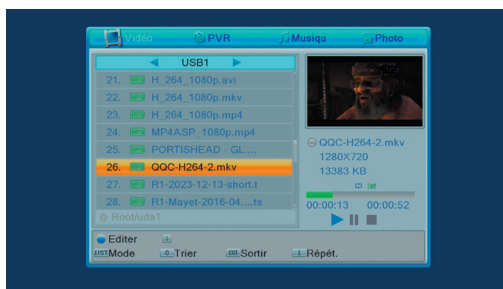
Vidéo PVR Musiqu Photo

USB1

21. H_264_1080p.avi
22. H_264_1080p.mkv
23. H_264_1080p.mp4
24. MP4ASP_1080p.mp4
25. PORTISHEAD - GL....
26. QQC-H264-2.mkv
27. R1-2023-12-13-short.t
28. R1-Mayet-2016-04....ts
Root/uda1

QQC-H264-2.mkv
1280X720
13383 KB
00:00:13 00:00:52

Editer
LIST Mode
Trier
Sortir
Répét.